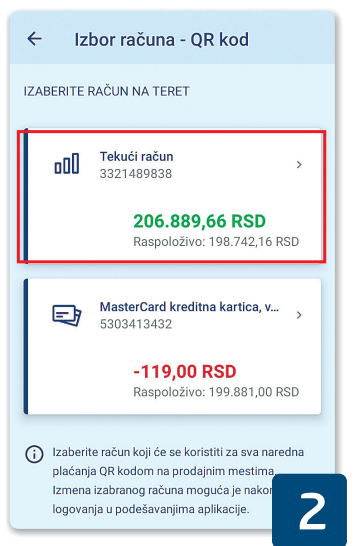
Izbor računa - QR kod

IZABERITE RAČUN NA TERET

Tekući račun
3321489838

206.889,66 RSD
Raspoloživo: 198.742,16 RSD

MasterCard kreditna kartica, v...
5303413432

-119,00 RSD
Raspoloživo: 199.881,00 RSD

Izaberite račun koji će se koristiti za sva naredna plaćanja QR kodom na prodajnim mestima. Izmena izabranog računa moguća je nakon logovanja u podešavanjima aplikacije.

2